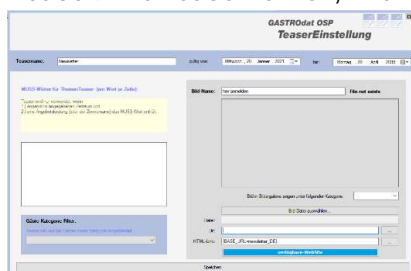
GASTROdat OSP
TeaserEinstellung

Teasername: Newsletter

gültig von: Mittwoch , 20. Januar 2021

bis: Montag , 20. April 2026

MUSS-Wörter für Themen-Teaser (ein Wort je Zeile)

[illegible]

Bild-Name: Kein ausgewählt

File not exists

Bilder Dialog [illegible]

Bild-Datei auswählen

Datei:

für:

HTML-Datei: BASE_URL/newsletter_DE

Güte: Kategorie Filter

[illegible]

Speichern